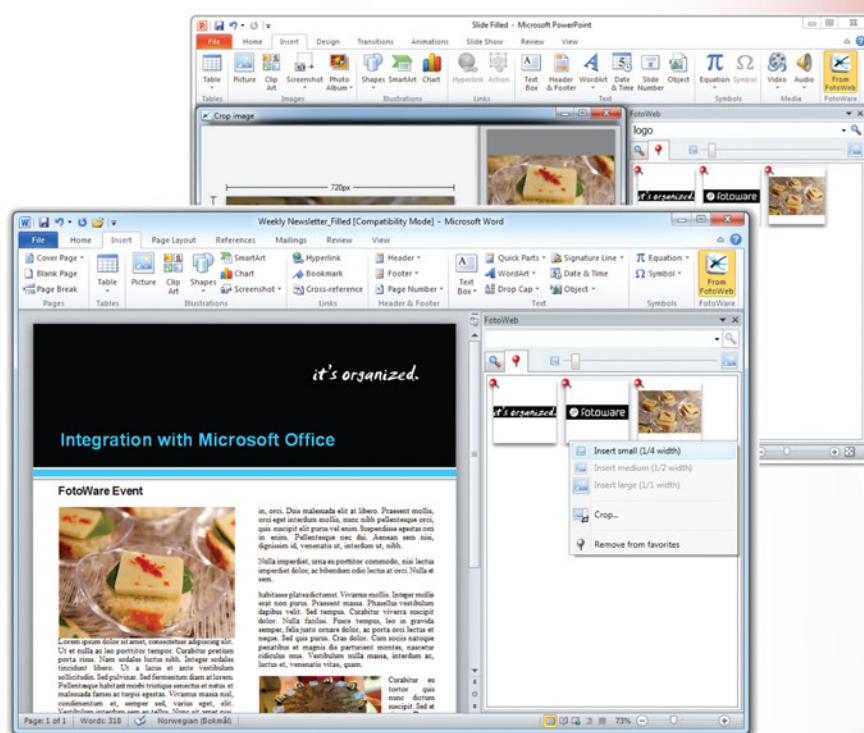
Slide Filled - Microsoft PowerPoint

File Home Insert Design Transitions Animations Slide Show Review View

Table Picture Clip Art Screenshot Photo Album Shapes SmartArt Chart Hyperlink Action Text Box Header & Footer WordArt Date & Time Slide Number Object Equation Symbol Video Audio From FotoWeb

Tables Images Illustrations Links Text Symbols Media FotoWare

Crop image

720px

FotoWeb

logo

it's organized. fotoware

Weekly Newsletter_Filled [Compatibility Mode] - Microsoft Word

File Home Insert Page Layout References Mailings Review View

Cover Page Blank Page Page Break Table Picture Clip Art Shapes SmartArt Chart Screenshot Hyperlink Bookmark Cross-reference Header Footer Page Number Text Box Quick Parts WordArt Drop Cap Signature Line Date & Time Object Equation Symbol From FotoWeb

Pages Tables Illustrations Links Header & Footer Text Symbols FotoWare

FotoWeb

it's organized.

Integration with Microsoft Office

FotoWare Event

Lorem ipsum dolor sit amet, consectetuer adipiscing elit. Ut et nulla ac leo porttitor tempor. Curabitur pretium porta risus. Nam sodales luctus nibh. Integer sodales tincidunt libero. Ut a lacus et ante vestibulum sollicitudin. Sed pulvinar. Sed fermentum diam at lorem. Pellentesque habitant morbi tristique senectus et netus et malesuada fames ac turpis egestas. Vivamus massa nisl, condimentum et, semper sed, varius eget, elit. Vestibulum interdum sem ac tellus. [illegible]

in, orci. Duis malesuada elit at libero. Praesent mollis, orci eget interdum mollis, nunc nibh pellentesque orci, quis suscipit elit purus vel enim. Suspendisse egestas orci in enim. Pellentesque nec dui. Aenean sem nisi, dignissim id, venenatis ut, interdum ut, nibh.

Nulla imperdiet, urna eu porttitor convallis, nisi lectus imperdiet dolor, ac bibendum odio lectus at orci. Nulla et sem.

habitasse plateadictumst. Vivamus mollis. Integer mollis erat non purus. Praesent massa. Phasellus vestibulum dapibus velit. Sed tempus. Curabitur viverra suscipit dolor. Nulla facilisi. Fusce tempus, leo in gravida semper, felis justo ornare dolor, ac porta orci lectus et neque. Sed quis purus. Cras dolor. Cum sociis natoque penatibus et magnis dis parturient montes, nascetur ridiculus mus. Vestibulum nulla massa, interdum ac, lectus et, venenatis vitae, quam.

Curabitur eu tortor quis nunc dictum suscipit. Sed elit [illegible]

it's organized. fotoware

Insert small (1/4 width)
Insert medium (1/2 width)
Insert large (1/1 width)
Crop...
Remove from favorites

Page: 1 of 1 Words: 318 Norwegian (Bokmål) 73%